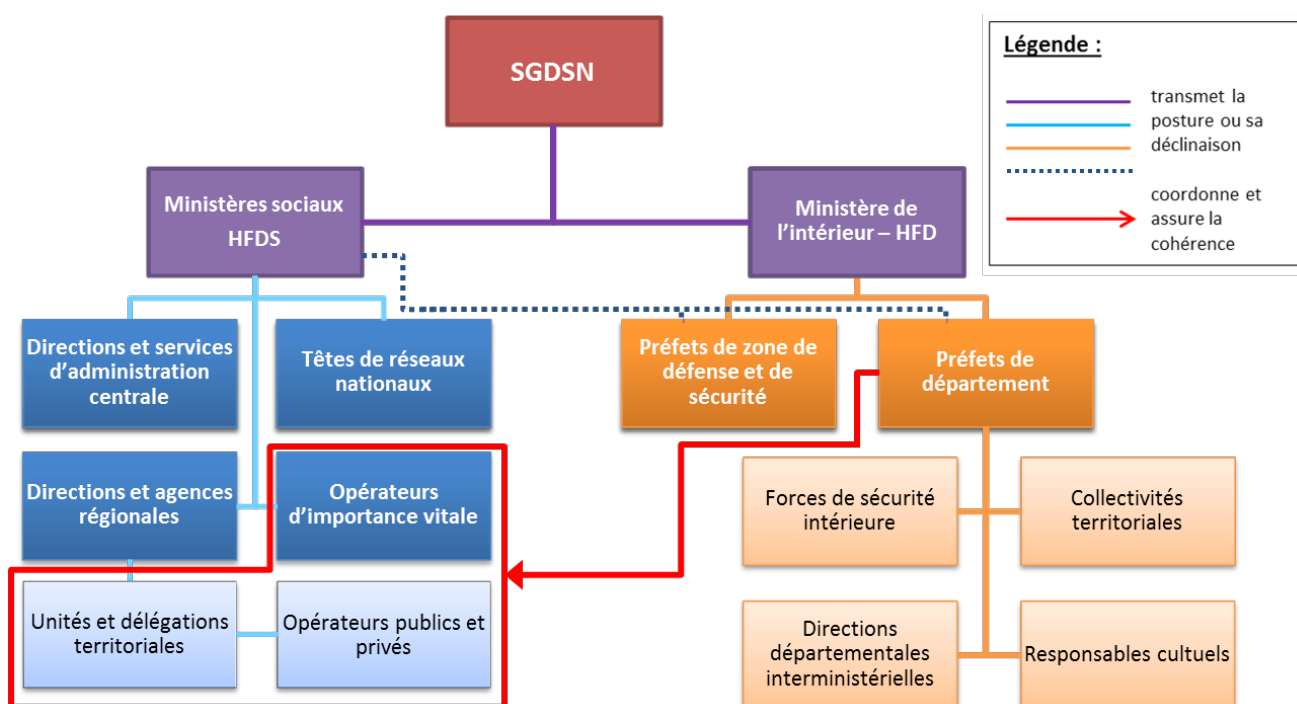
SGDSN

Légende :

transmet la posture ou sa déclinaison

coordonne et assure la cohérence

Ministères sociaux HFDS

Ministère de l'intérieur – HFD

Directions et services d'administration centrale

Têtes de réseaux nationaux

Préfets de zone de défense et de sécurité

Préfets de département

Directions et agences régionales

Opérateurs d'importance vitale

Forces de sécurité intérieure

Collectivités territoriales

Unités et délégations territoriales

Opérateurs publics et privés

Directions départementales interministérielles

Responsables cultuels